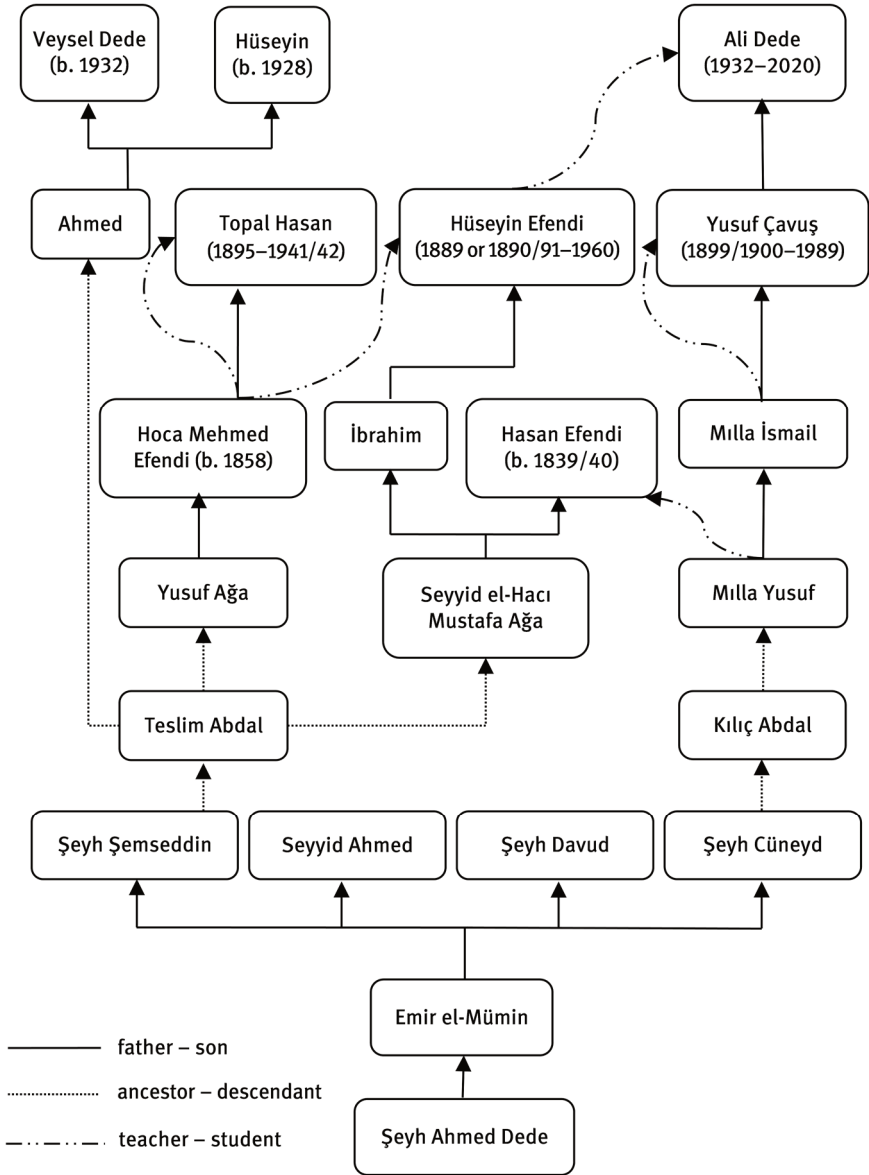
Veysel Dede (b. 1932)

Hüseyin (b. 1928)

Ali Dede (1932–2020)

Ahmed

Topal Hasan (1895–1941/42)

Hüseyin Efendi (1889 or 1890/91–1960)

Yusuf Çavuş (1899/1900–1989)

Hoca Mehmed Efendi (b. 1858)

İbrahim

Hasan Efendi (b. 1839/40)

Mılla İsmail

Yusuf Ağa

Seyyid el-Hacı Mustafa Ağa

Mılla Yusuf

Teslim Abdal

Kılıç Abdal

Şeyh Şemseddin

Seyyid Ahmed

Şeyh Davud

Şeyh Cüneyd

Emir el-Mümin

Şeyh Ahmed Dede

father – son
ancestor – descendant
teacher – student